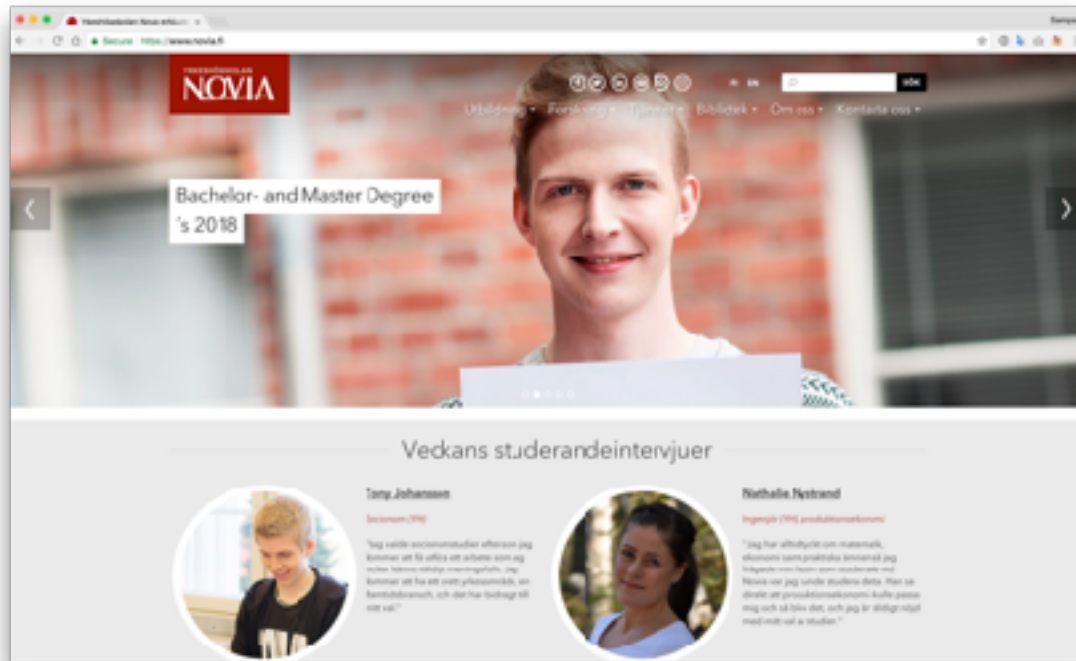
Yrkeshögskolan Novia erbjuder

Secure | https://www.novia.fi

YRKESHÖGSKOLAN
NOVIA

FI EN

SÖK

Utbildning ▾ Forskning ▾ Tjänster ▾ Bibliotek ▾ Om oss ▾ Kontakta oss ▾

Bachelor- and Master Degree 's 2018

Veckans studerandeintervjuer

Tony Johansson

Socionom (YH)

"Jag valde socionomstudier eftersom jag kommer att få utföra ett arbete som jag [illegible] Jag kommer att ha ett brett yrkesområde, en framtidsbransch, och det har bidragit till mitt val."

Nathalie Nystrand

Ingenjör (YH) produktionsekonomi

"Jag har alltid tyckt om matematik, ekonomi samt praktiska ämnen så jag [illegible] Novia var jag unde studera detta. Han sa direkt att produktionsekonomi skulle passa mig och så blev det, och jag är väldigt nöjd med mitt val av studier."